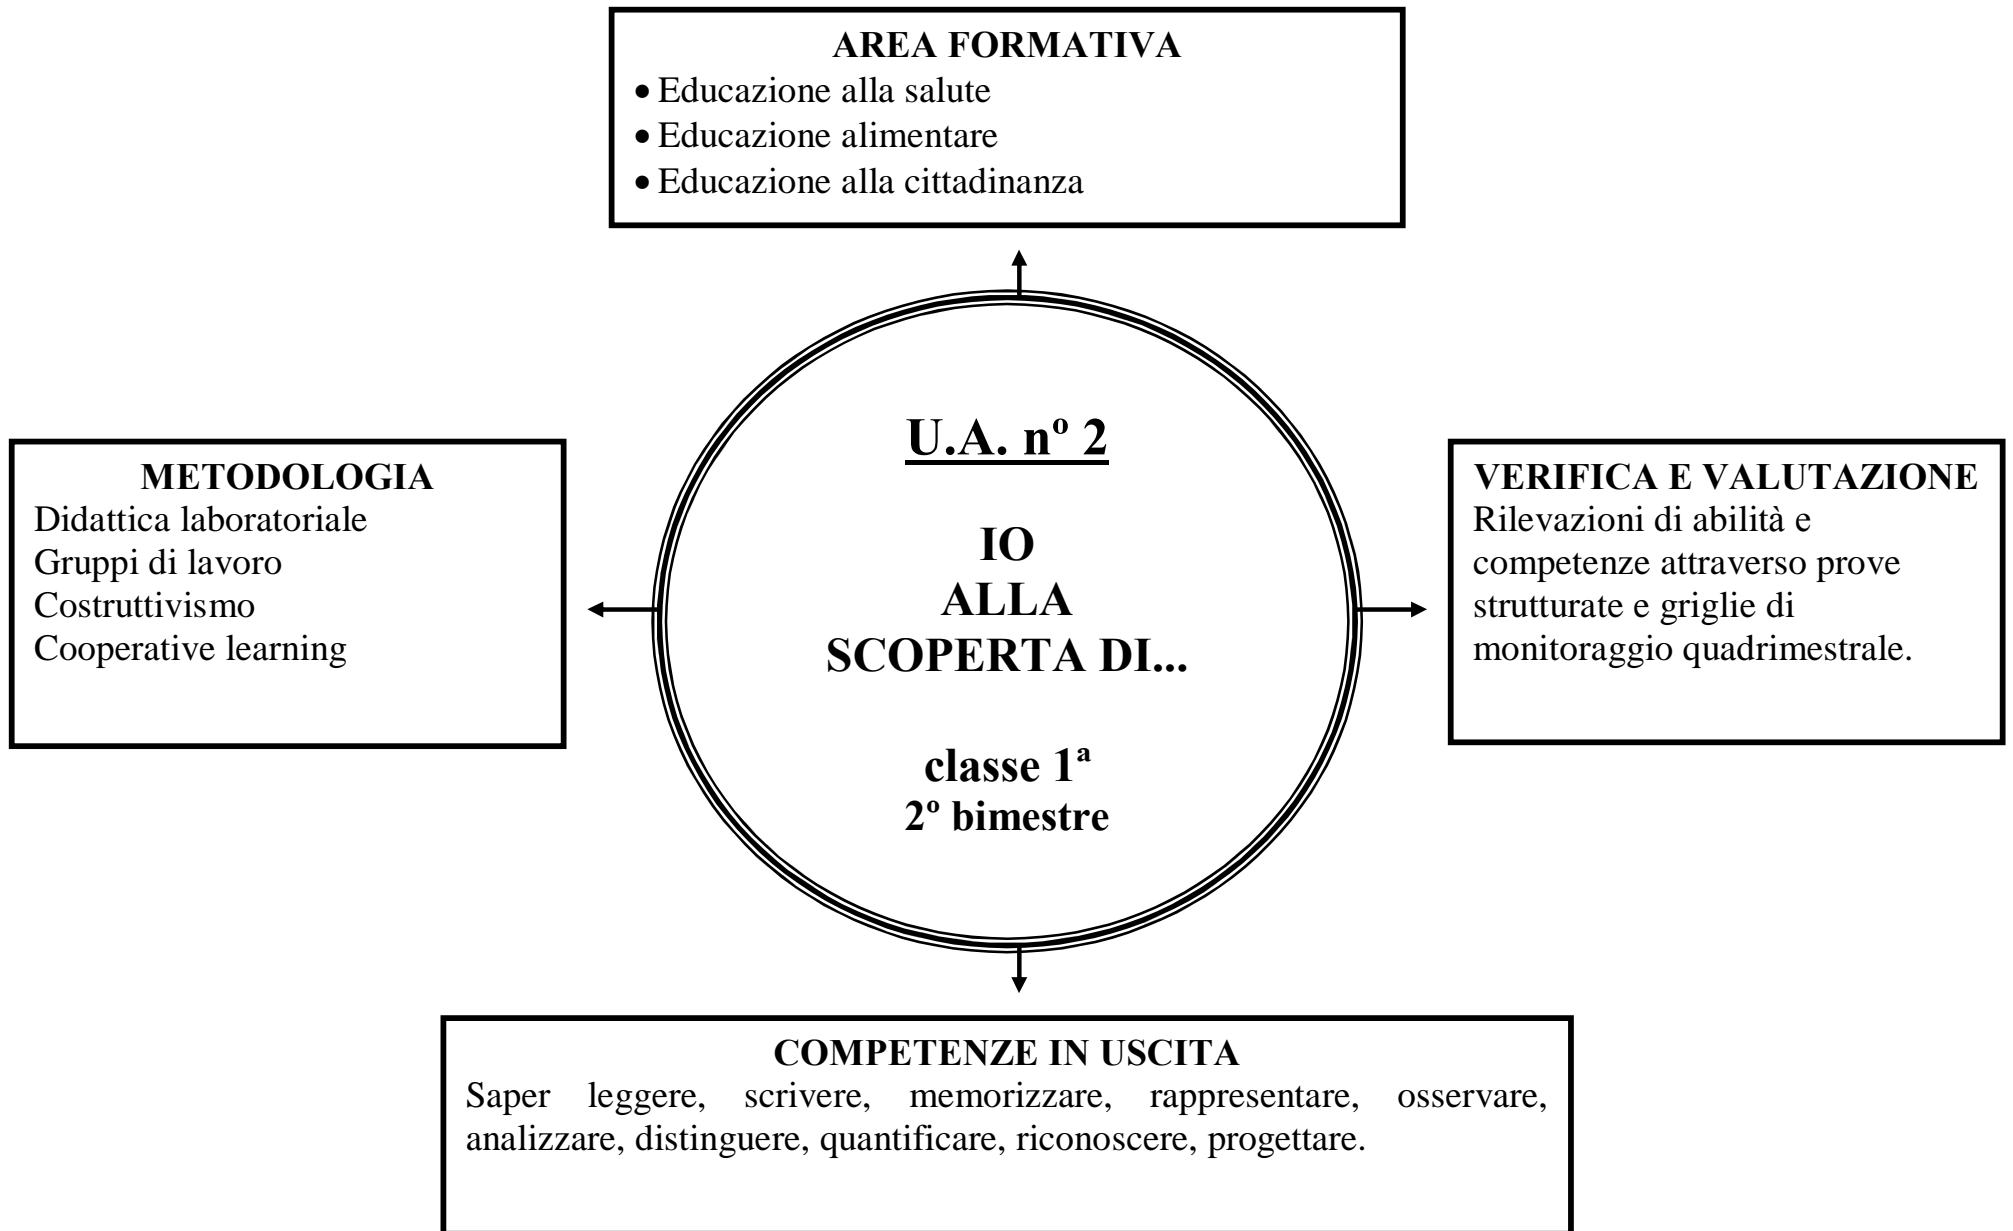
AREA FORMATIVA
• Educazione alla salute
• Educazione alimentare
• Educazione alla cittadinanza

METODOLOGIA
Didattica laboratoriale
Gruppi di lavoro
Costruttivismo
Cooperative learning

U.A. nº 2

IO
ALLA
SCOPERTA DI...

classe 1ª
2º bimestre

VERIFICA E VALUTAZIONE
Rilevazioni di abilità e competenze attraverso prove strutturate e griglie di monitoraggio quadrimestrale.

COMPETENZE IN USCITA
Saper leggere, scrivere, memorizzare, rappresentare, osservare, analizzare, distinguere, quantificare, riconoscere, progettare.